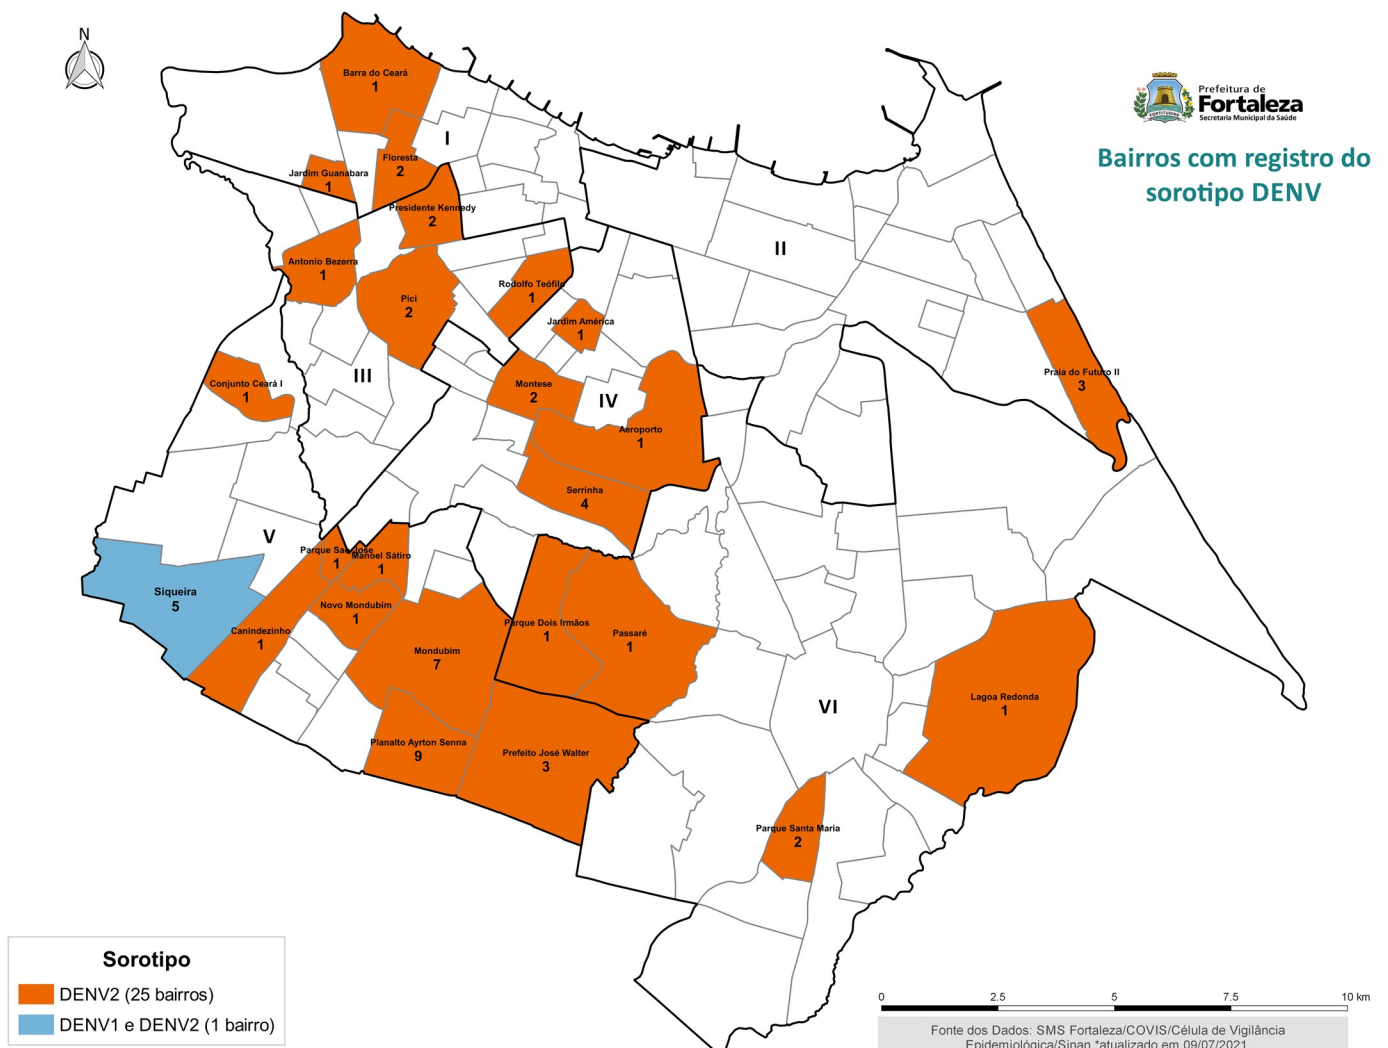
N

Prefeitura de
Fortaleza
Secretaria Municipal da Saúde

Bairros com registro do sorotipo DENV

Barra do Ceará
1

I

Jardim Guanabara
1

Floresta
2

Presidente Kennedy
2

II

Antonio Bezerra
1

Rodolfo Teófilo
1

Pici
2

Jardim América
1

Praia do Futuro II
3

Conjunto Ceará I
1

III

Montese
2

IV

Aeroporto
1

Serrinha
4

V

Parque São José
1

Manoel Sátiro
1

Siqueira
5

Novo Mondubim
1

Canindezinho
1

Parque Dois Irmãos
1

Passaré
1

Mondubim
7

Lagoa Redonda
1

VI

Planalto Ayrton Senna
9

Prefeito José Walter
3

Parque Santa Maria
2

Sorotipo
DENV2 (25 bairros)
DENV1 e DENV2 (1 bairro)

0 2.5 5 7.5 10 km

Fonte dos Dados: SMS Fortaleza/COVIS/Célula de Vigilância Epidemiológica/Sinan *atualizado em 09/07/2021